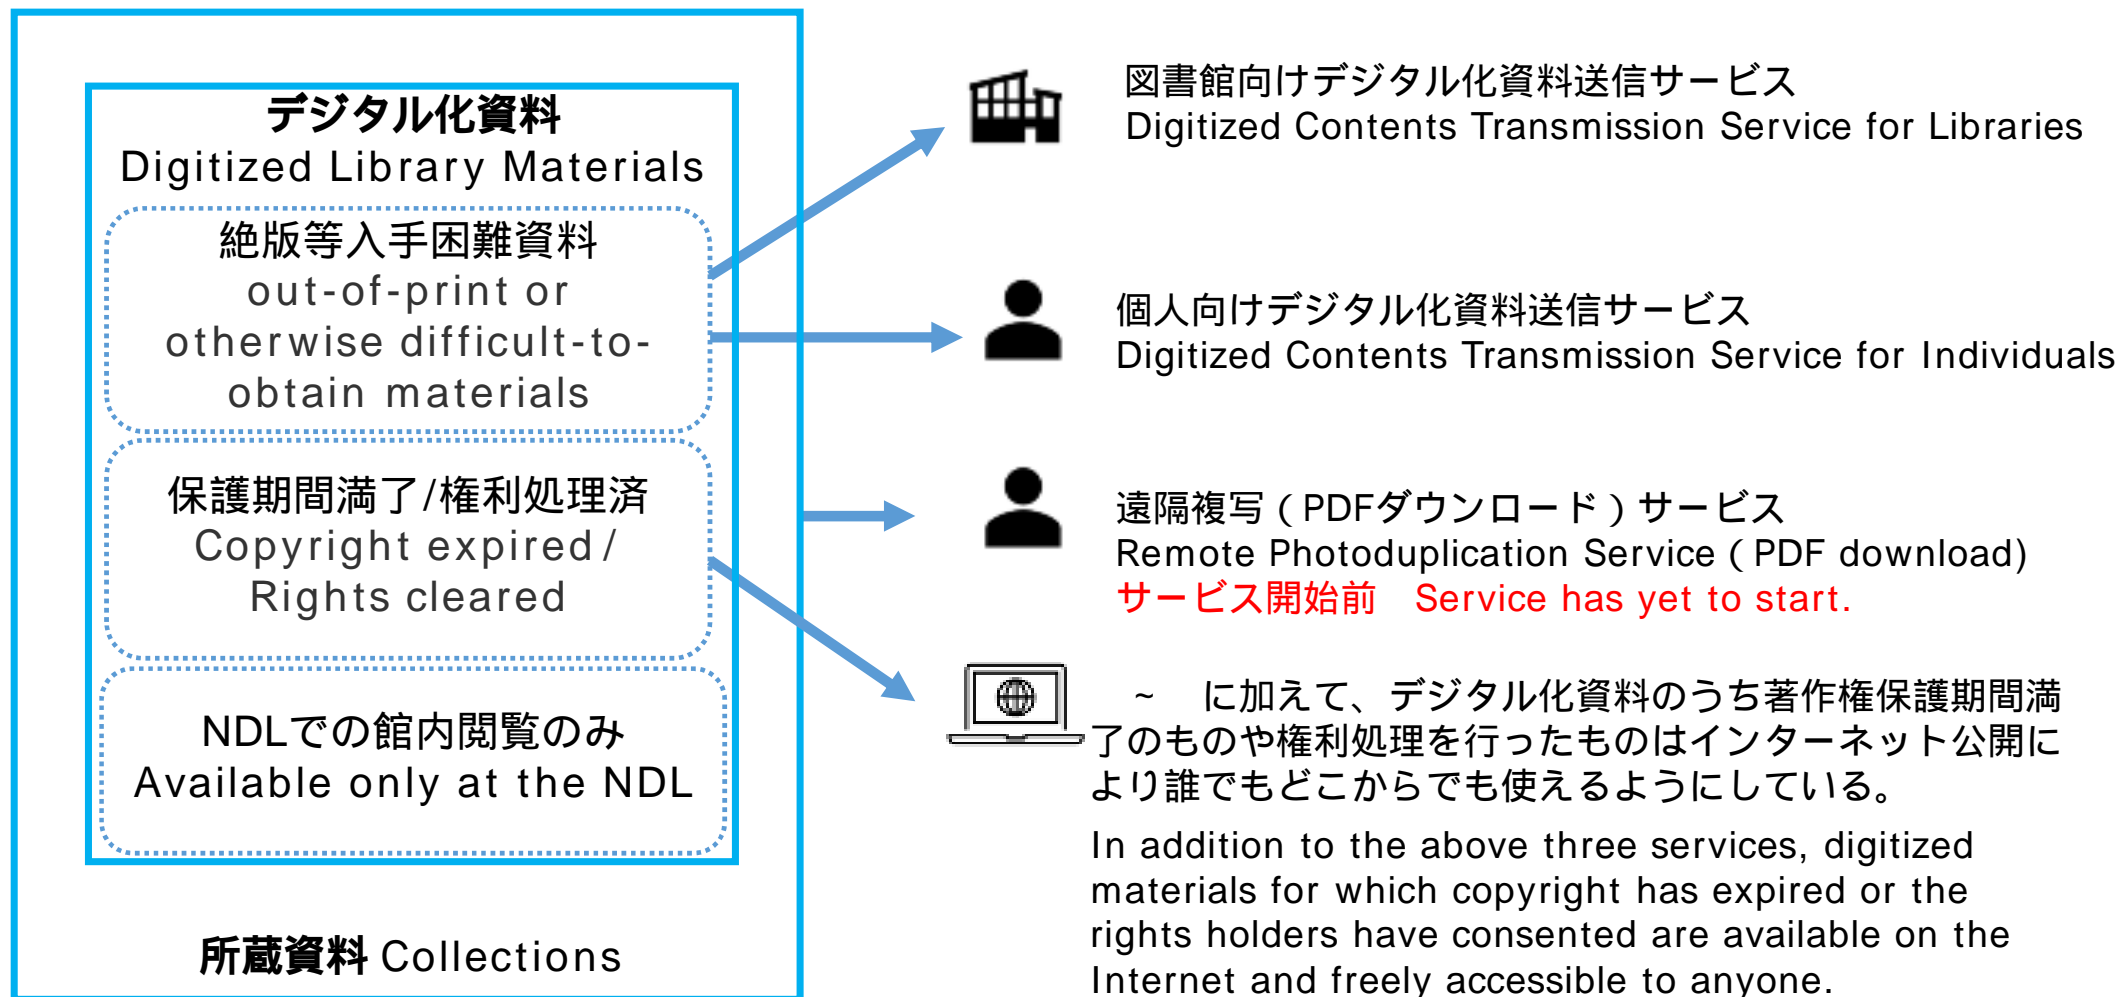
デジタル化資料
Digitized Library Materials

絶版等入手困難資料
out-of-print or otherwise difficult-to-obtain materials

保護期間満了/権利処理済
Copyright expired / Rights cleared

NDLでの館内閲覧のみ
Available only at the NDL

所蔵資料 Collections

図書館向けデジタル化資料送信サービス
Digitized Contents Transmission Service for Libraries

個人向けデジタル化資料送信サービス
Digitized Contents Transmission Service for Individuals

遠隔複写（PDFダウンロード）サービス
Remote Photoduplication Service（PDF download)
サービス開始前　Service has yet to start.

～　に加えて、デジタル化資料のうち著作権保護期間満了のものや権利処理を行ったものはインターネット公開により誰でもどこからでも使えるようにしている。

In addition to the above three services, digitized materials for which copyright has expired or the rights holders have consented are available on the Internet and freely accessible to anyone.